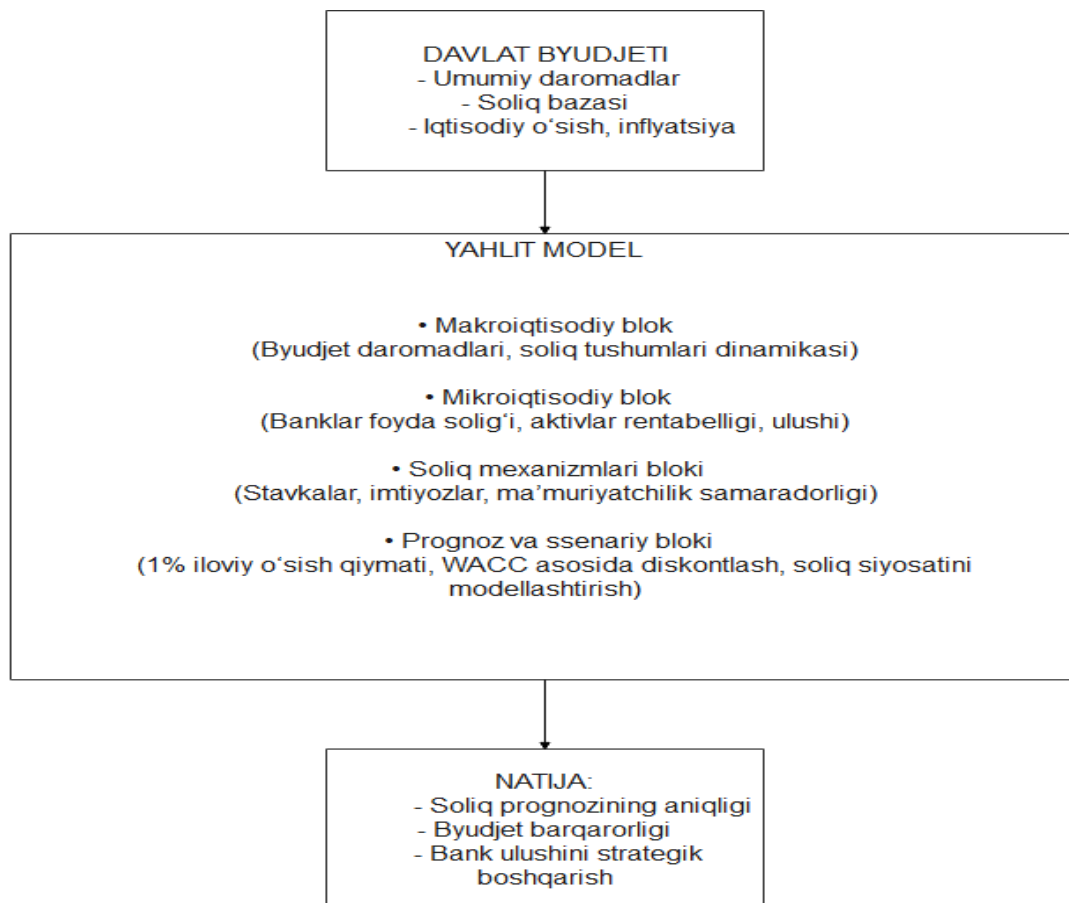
DAVLAT BYUDJETI
- Umumiy daromadlar
- Soliq bazasi
- Iqtisodiy o‘sish, inflyatsiya

YAHLIT MODEL

• Makroiqtisodiy blok
(Byudjet daromadlari, soliq tushumlari dinamikasi)

• Mikroiqtisodiy blok
(Banklar foyda solig‘i, aktivlar rentabelligi, ulushi)

• Soliq mexanizmlari bloki
(Stavkalar, imtiyozlar, ma’muriyatchilik samaradorligi)

• Prognoz va ssenariy bloki
(1% iloviy o‘sish qiymati, WACC asosida diskontlash, soliq siyosatini modellashtirish)

NATIJA:
- Soliq prognozining aniqligi
- Byudjet barqarorligi
- Bank ulushini strategik boshqarish